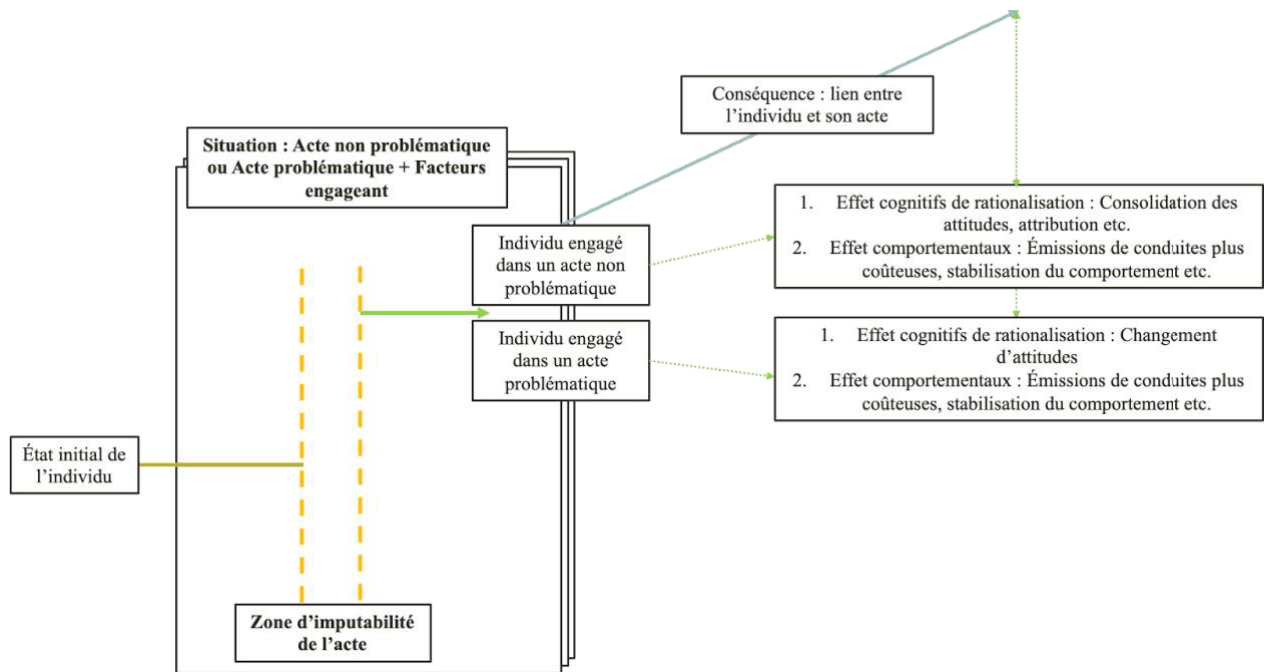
Conséquence : lien entre l'individu et son acte

Situation : Acte non problématique ou Acte problématique + Facteurs engageant

1. Effet cognitifs de rationalisation : Consolidation des attitudes, attribution etc.
2. Effet comportementaux : Émissions de conduites plus coûteuses, stabilisation du comportement etc.

Individu engagé dans un acte non problématique

Individu engagé dans un acte problématique

1. Effet cognitifs de rationalisation : Changement d'attitudes
2. Effet comportementaux : Émissions de conduites plus coûteuses, stabilisation du comportement etc.

État initial de l'individu

Zone d'imputabilité de l'acte